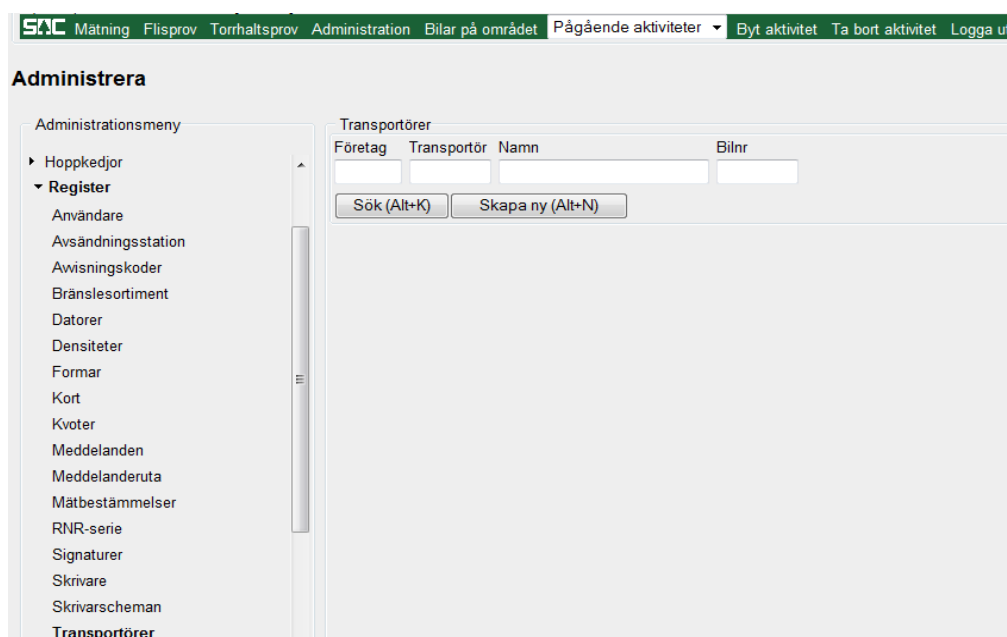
SDC Mätning Flisprov Torrhaltsprov Administration Bilar på området Pågående aktiviteter ▾ Byt aktivitet Ta bort aktivitet Logga u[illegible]

Administrera

Administrationsmeny

▸ Hoppkedjor
▾ Register
Användare
Avsändningsstation
Awisningskoder
Bränslesortiment
Datorer
Densiteter
Formar
Kort
Kvoter
Meddelanden
Meddelanderuta
Mätbestämmelser
RNR-serie
Signaturer
Skrivare
Skrivarscheman
Transportörer

Transportörer

| Företag | Transportör | Namn | Bilnr |
|---|---|---|---|
| | | | |

Sök (Alt+K) Skapa ny (Alt+N)